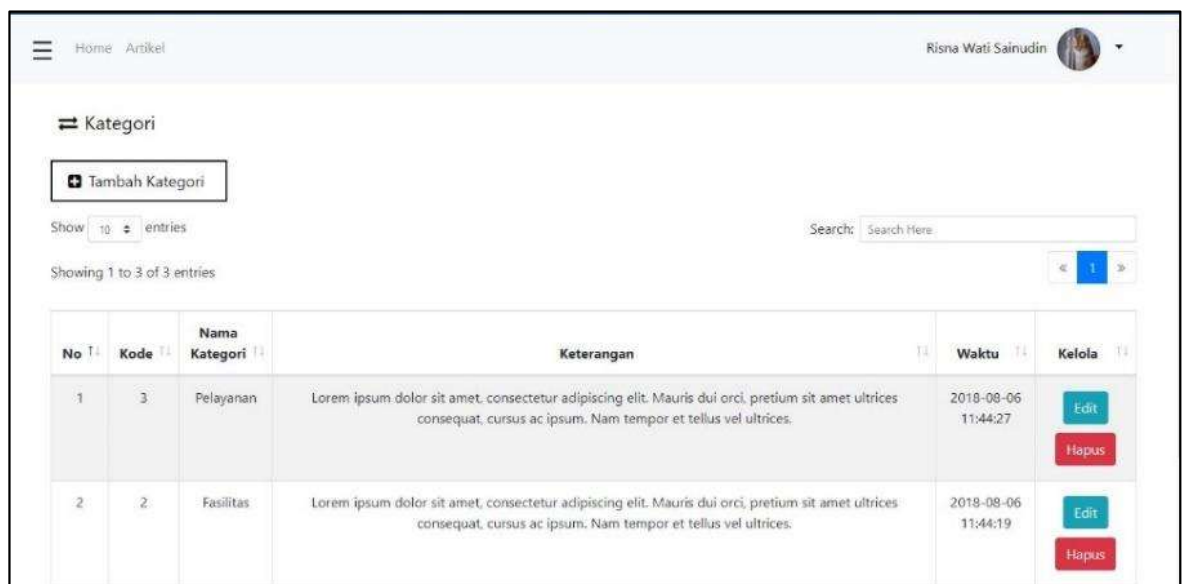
Home Artikel

Risna Wati Sainudin

Kategori

Tambah Kategori

Show 10 entries

Search: Search Here

Showing 1 to 3 of 3 entries

« 1 »

| No | Kode | Nama Kategori | Keterangan | Waktu | Kelola |
|---|---|---|---|---|---|
| 1 | 3 | Pelayanan | Lorem ipsum dolor sit amet, consectetur adipiscing elit. Mauris dui orci, pretium sit amet ultrices consequat, cursus ac ipsum. Nam tempor et tellus vel ultrices. | 2018-08-06 11:44:27 | Edit Hapus |
| 2 | 2 | Fasilitas | Lorem ipsum dolor sit amet, consectetur adipiscing elit. Mauris dui orci, pretium sit amet ultrices consequat, cursus ac ipsum. Nam tempor et tellus vel ultrices. | 2018-08-06 11:44:19 | Edit Hapus |